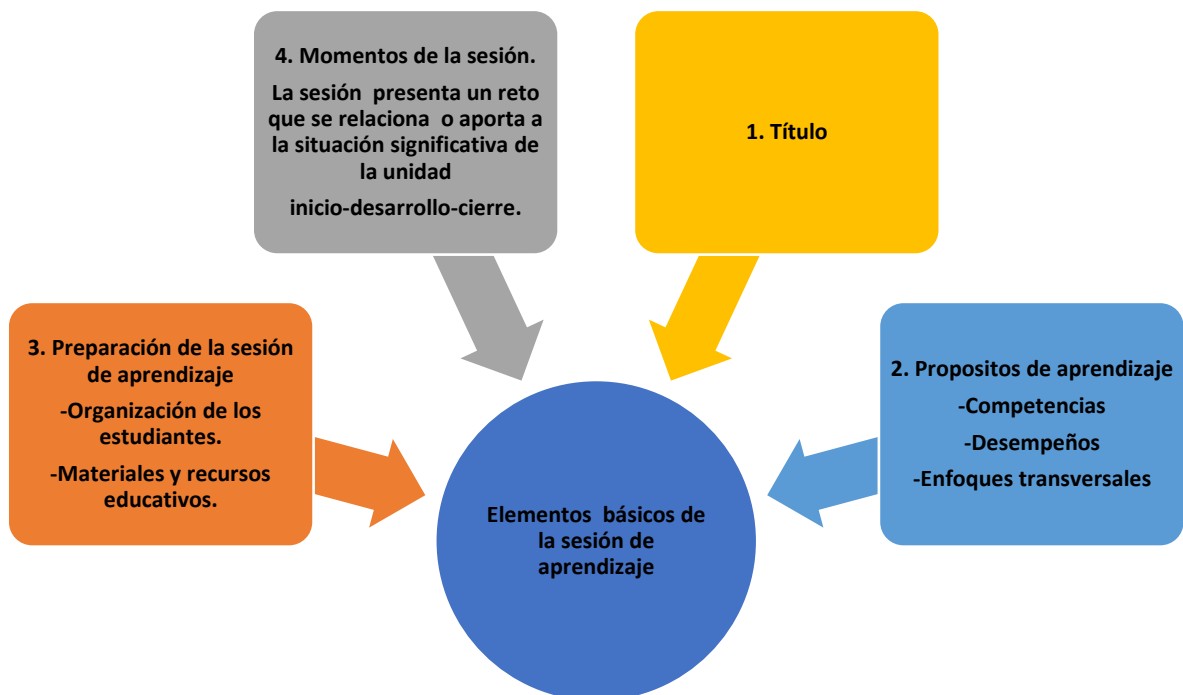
4. Momentos de la sesión.

La sesión presenta un reto que se relaciona o aporta a la situación significativa de la unidad

inicio-desarrollo-cierre.

1. Título

3. Preparación de la sesión de aprendizaje

-Organización de los estudiantes.

-Materiales y recursos educativos.

2. Propositos de aprendizaje

-Competencias

-Desempeños

-Enfoques transversales

Elementos básicos de la sesión de aprendizaje